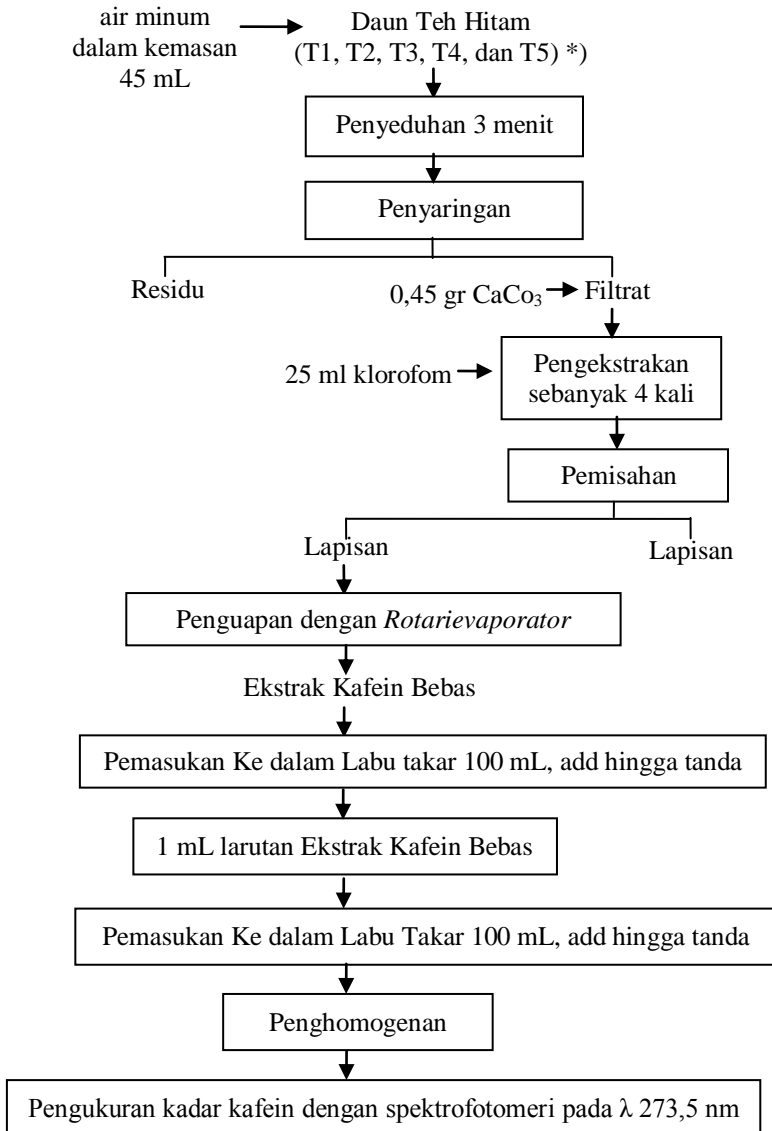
air minum dalam kemasan 45 mL

Daun Teh Hitam (T1, T2, T3, T4, dan T5) *)

Penyeduhan 3 menit

Penyaringan

Residu

0,45 gr $CaCo_3$

Filtrat

25 ml klorofom

Pengekstrakan sebanyak 4 kali

Pemisahan

Lapisan

Lapisan

Penguapan dengan *Rotarievaporator*

Ekstrak Kafein Bebas

Pemasukan Ke dalam Labu takar 100 mL, add hingga tanda

1 mL larutan Ekstrak Kafein Bebas

Pemasukan Ke dalam Labu Takar 100 mL, add hingga tanda

Penghomogenan

Pengukuran kadar kafein dengan spektrofotomeri pada $\lambda$ 273,5 nm